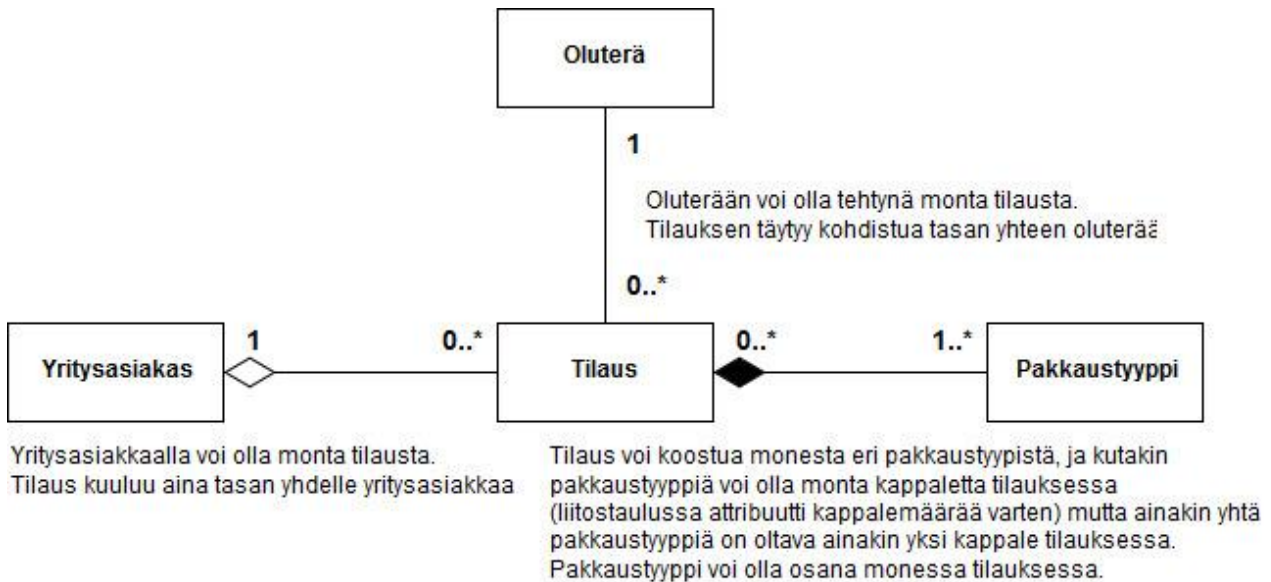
Oluterä

1

Oluterään voi olla tehtynä monta tilausta.
Tilauksen täytyy kohdistua tasan yhteen oluterää

0..*

Yritysasiakas

1

0..*

Tilaus

0..*

1..*

Pakkaustyyppi

Yritysasiakkaalla voi olla monta tilausta.
Tilaus kuuluu aina tasan yhdelle yritysasiakkaa

Tilaus voi koostua monesta eri pakkaustyypistä, ja kutakin pakkaustyyppiä voi olla monta kappaletta tilauksessa (liitostaulussa attribuutti kappalemäärää varten) mutta ainakin yhtä pakkaustyyppiä on oltava ainakin yksi kappale tilauksessa.
Pakkaustyyppi voi olla osana monessa tilauksessa.